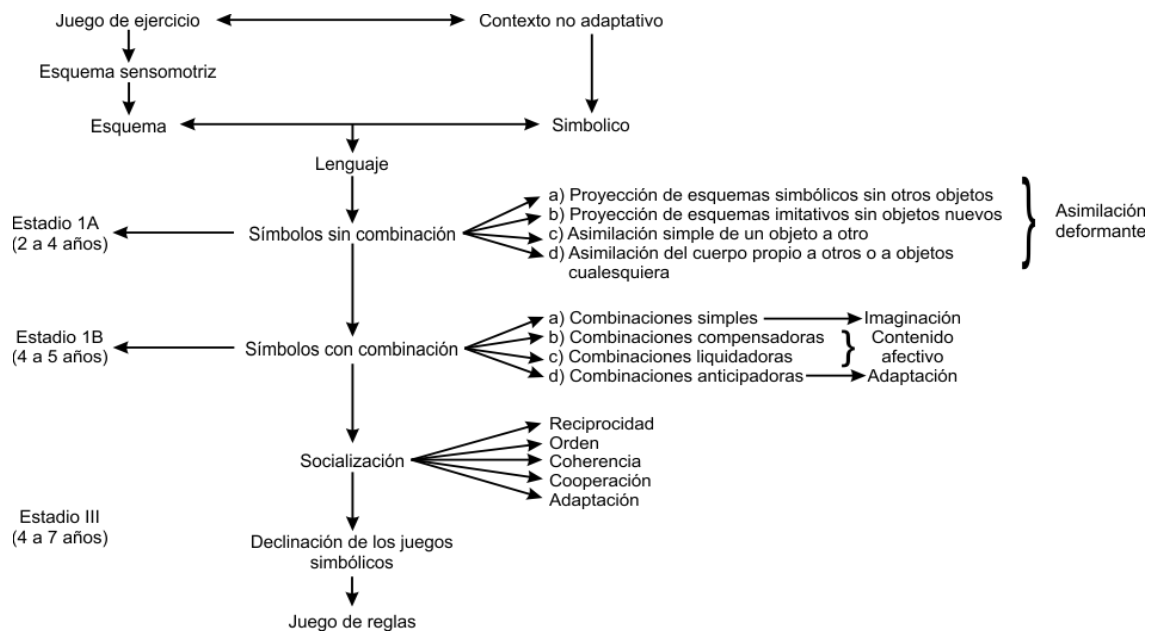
Juego de ejercicio

Contexto no adaptativo

Esquema sensomotriz

Esquema

Simbolico

Lenguaje

Estadio 1A
(2 a 4 años)

Símbolos sin combinación

a) Proyección de esquemas simbólicos sin otros objetos
b) Proyección de esquemas imitativos sin objetos nuevos
c) Asimilación simple de un objeto a otro
d) Asimilación del cuerpo propio a otros o a objetos cualesquiera

Asimilación deformante

Estadio 1B
(4 a 5 años)

Símbolos con combinación

a) Combinaciones simples
b) Combinaciones compensadoras
c) Combinaciones liquidadoras
d) Combinaciones anticipadoras

Imaginación

Contenido afectivo

Adaptación

Socialización

Reciprocidad
Orden
Coherencia
Cooperación
Adaptación

Estadio III
(4 a 7 años)

Declinación de los juegos simbólicos

Juego de reglas